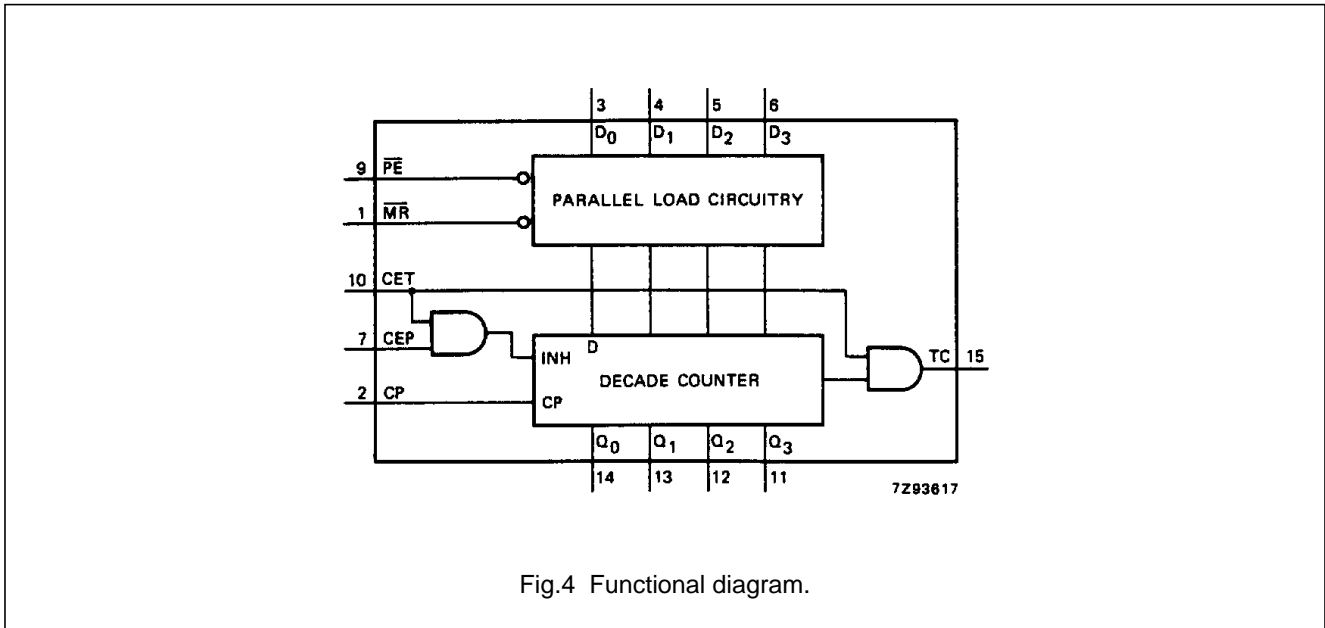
3 4 5 6

$D_0$ $D_1$ $D_2$ $D_3$

9 $\overline{PE}$

1 $\overline{MR}$

PARALLEL LOAD CIRCUITRY

10 CET

7 CEP

2 CP

INH

D

DECADE COUNTER

CP

TC 15

$Q_0$ $Q_1$ $Q_2$ $Q_3$

14 13 12 11

7Z93617

Fig.4 Functional diagram.